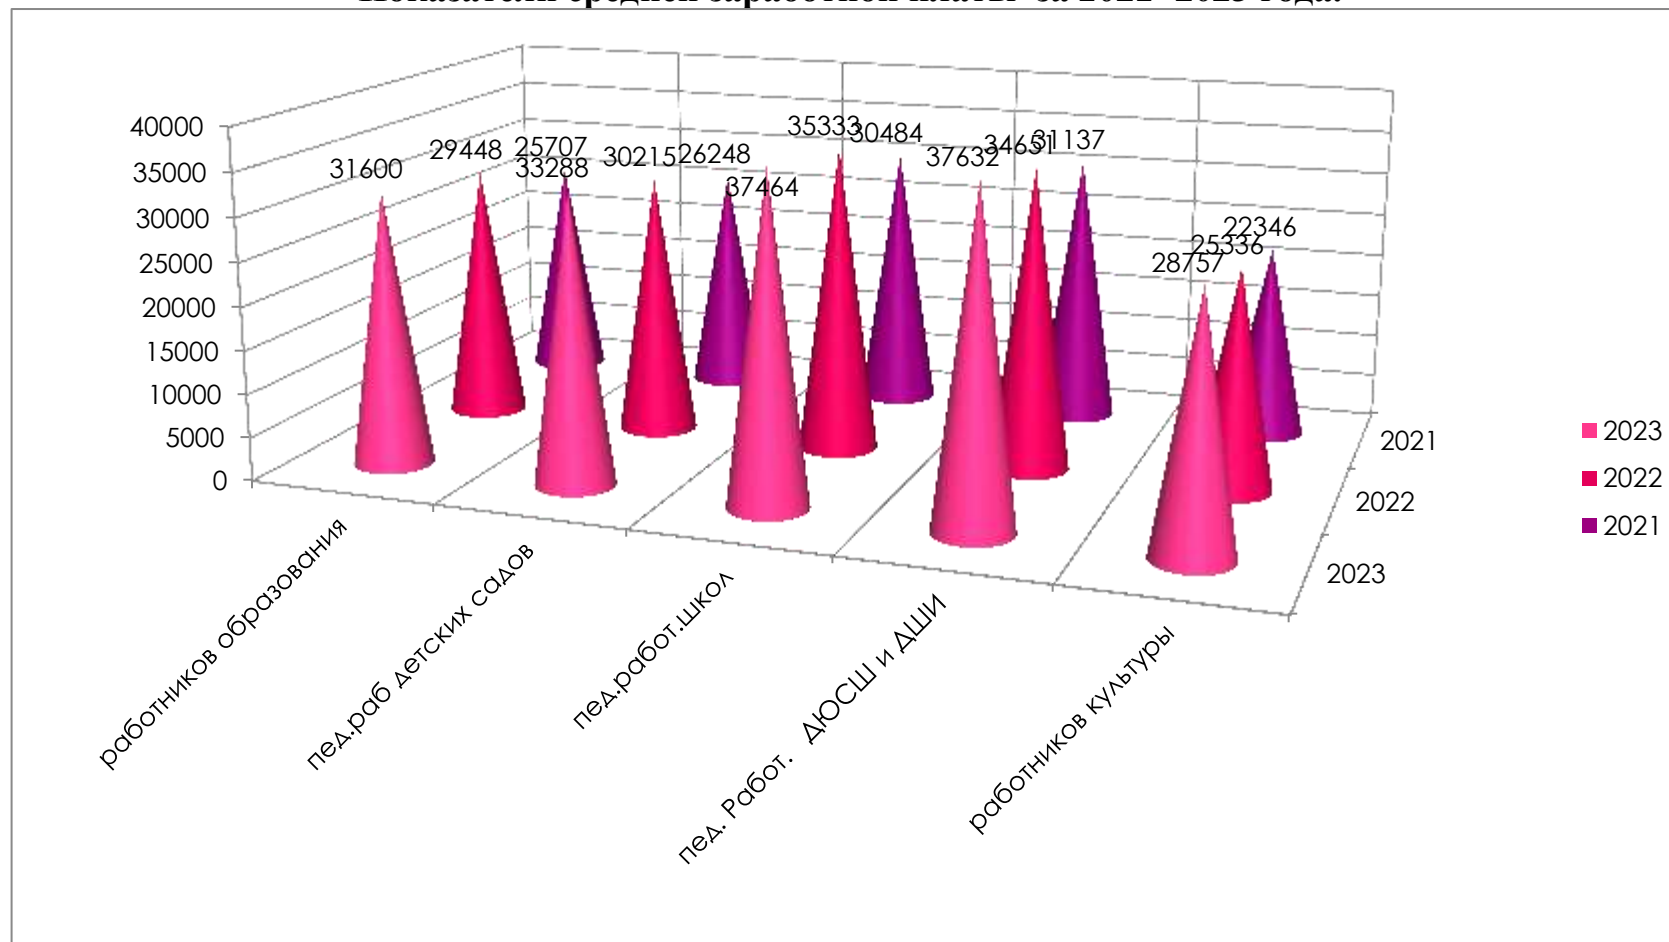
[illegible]

40000
35000
30000
25000
20000
15000
10000
5000
0

31600
29448
25707
33288
30215
26248
37464
35333
30484
37632
34651
31137
28757
25336
22346

работников образования
пед.раб детских садов
пед.работ.школ
пед. Работ. ДЮСШ и ДШИ
работников культуры

2021
2022
2023

2023
2022
2021